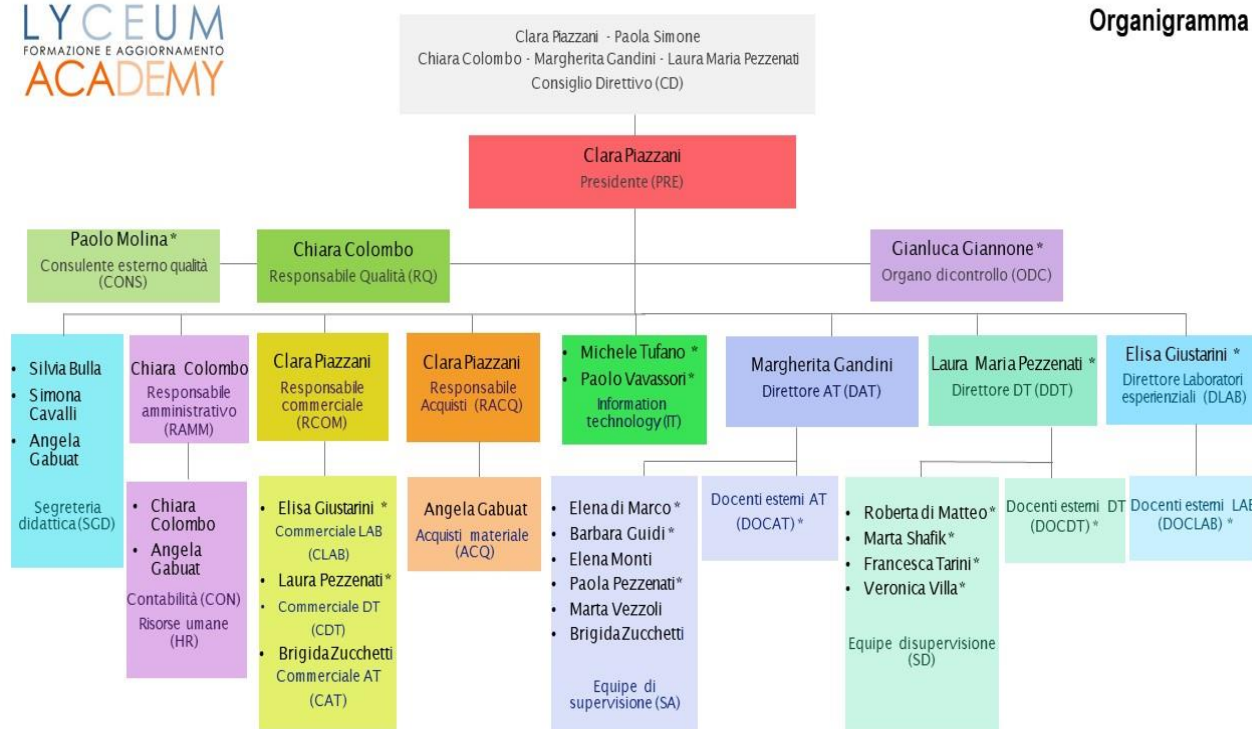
LYCEUM
FORMAZIONE E AGGIORNAMENTO
ACADEMY

Organigramma

Clara Piazzani - Paola Simone
Chiara Colombo - Margherita Gandini - Laura Maria Pezzenati
Consiglio Direttivo (CD)

Clara Piazzani
Presidente (PRE)

Paolo Molina*
Consulente esterno qualità (CONS)

Chiara Colombo
Responsabile Qualità (RQ)

Gianluca Giannone*
Organo dicontrollo (ODC)

- Silvia Bulla
- Simona Cavalli
- Angela Gabuat

Segreteria didattica (SGD)

Chiara Colombo
Responsabile amministrativo (RAMM)

- Chiara Colombo
- Angela Gabuat

Contabilità (CON)
Risorse umane (HR)

Clara Piazzani
Responsabile commerciale (RCOM)

- Elisa Giustarini *
Commerciale LAB (CLAB)
- Laura Pezzenati*
- Commerciale DT (CDT)
- Brigida Zucchetti
Commerciale AT (CAT)

Clara Piazzani
Responsabile Acquisti (RACQ)

Angela Gabuat
Acquisti materiale (ACQ)

- Michele Tufano *
- Paolo Vavassori*
Information technology (IT)

Margherita Gandini
Direttore AT (DAT)

- Elena di Marco*
- Barbara Guidi*
- Elena Monti
- Paola Pezzenati*
- Marta Vezzoli
- Brigida Zucchetti

Equipe di supervisione (SA)

Docenti esterni AT (DOCAT)*

Laura Maria Pezzenati *
Direttore DT (DDT)

- Roberta di Matteo*
- Marta Shafik*
- Francesca Tarini*
- Veronica Villa*

Equipe disupervisione (SD)

Docenti esterni DT (DOCDT)*

Elisa Giustarini *
Direttore Laboratori esperienziali (DLAB)

Docenti esterni LAB (DOCLAB)*